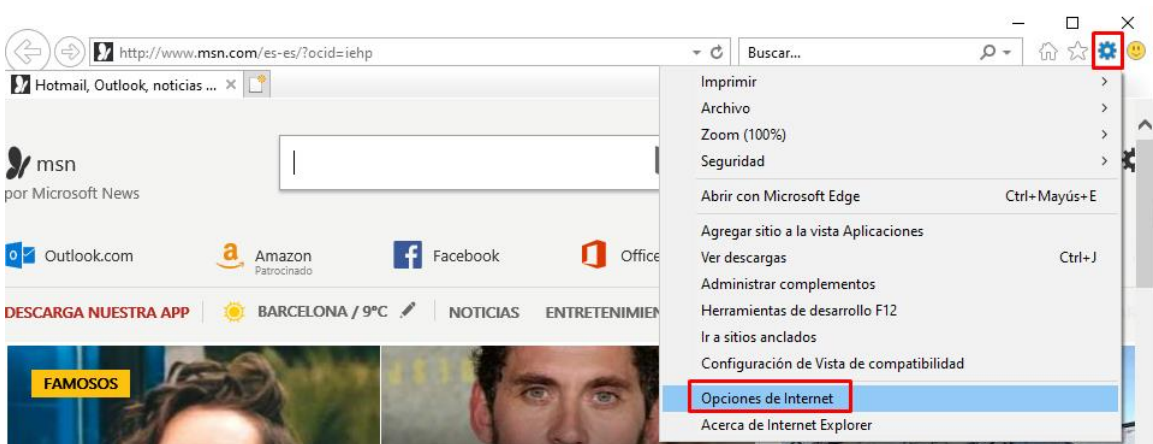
http://www.msn.com/es-es/?ocid=iehp

Buscar...

Hotmail, Outlook, noticias ... ×

msn
por Microsoft News

Outlook.com
Amazon
Patrocinado
Facebook
Office

DESCARGA NUESTRA APP
BARCELONA / 9ºC
NOTICIAS
ENTRETENIMIEN

FAMOSOS

Imprimir
Archivo
Zoom (100%)
Seguridad
Abrir con Microsoft Edge Ctrl+Mayús+E
Agregar sitio a la vista Aplicaciones
Ver descargas Ctrl+J
Administrar complementos
Herramientas de desarrollo F12
Ir a sitios anclados
Configuración de Vista de compatibilidad
Opciones de Internet
Acerca de Internet Explorer